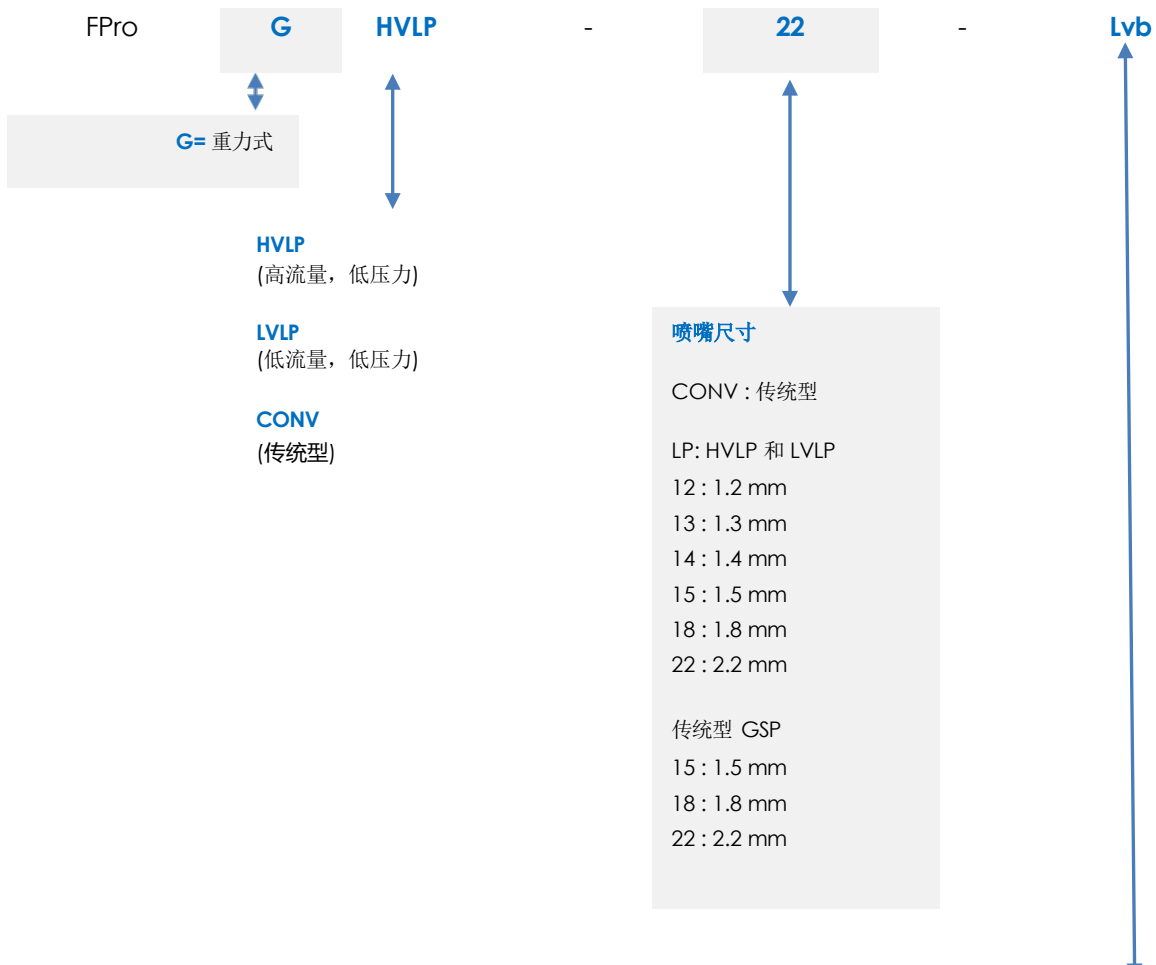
FPro G HVLP - 22 - Lvb

G= 重力式

HVLP
(高流量，低压力)

LVLP
(低流量，低压力)

CONV
(传统型)

喷嘴尺寸

CONV : 传统型

LP: HVLP 和 LVLP
12 : 1.2 mm
13 : 1.3 mm
14 : 1.4 mm
15 : 1.5 mm
18 : 1.8 mm
22 : 2.2 mm

传统型 GSP
15 : 1.5 mm
18 : 1.8 mm
22 : 2.2 mm